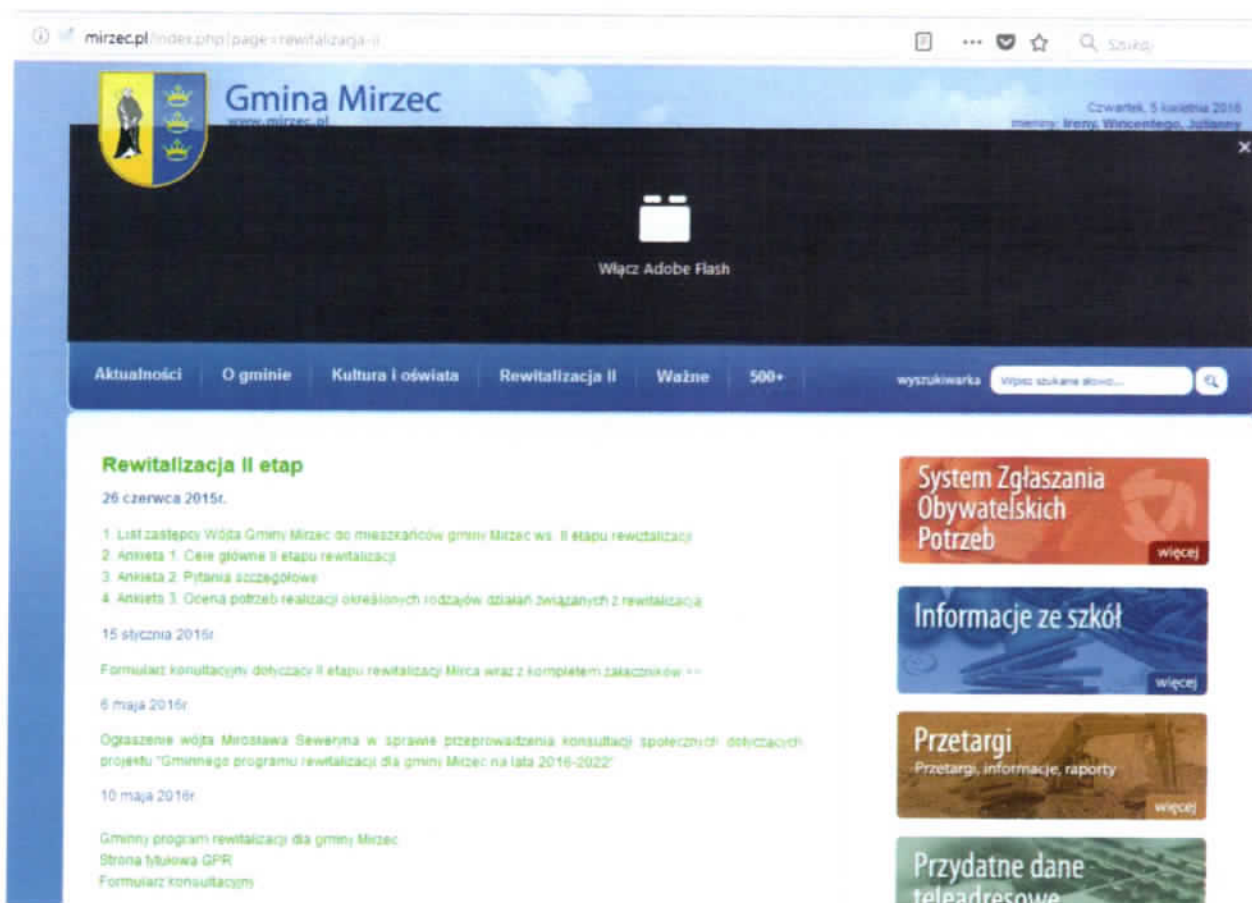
mirzec.pl/index.php?page=rewitalizacja-ii

Szukaj

Gmina Mirzec
www.mirzec.pl

Czwartek, 5 kwietnia 2018
imieniny: Ireny, Wincentego, Julianny

Włącz Adobe Flash

Aktualności | O gminie | Kultura i oświata | Rewitalizacja II | Ważne | 500+

wyszukiwarka | Wpisz szukane słowo...

Rewitalizacja II etap

26 czerwca 2015r.

1. List zastępcy Wójta Gminy Mirzec do mieszkańców gminy Mirzec ws. II etapu rewitalizacji
2. Ankieta 1. Cele główne II etapu rewitalizacji
3. Ankieta 2. Pytania szczegółowe
4. Ankieta 3. Ocena potrzeb realizacji określonych rodzajów działań związanych z rewitalizacją

15 stycznia 2016r.

Formularz konsultacyjny dotyczący II etapu rewitalizacji Mirca wraz z kompletem załączników >>

6 maja 2016r.

Ogłoszenie wójta Mirosława Seweryna w sprawie przeprowadzenia konsultacji społecznych dotyczących projektu "Gminnego programu rewitalizacji dla gminy Mirzec na lata 2016-2022"

10 maja 2016r.

Gminny program rewitalizacji dla gminy Mirzec
Strona tytułowa GPR
Formularz konsultacyjny

System Zgłaszania Obywatelskich Potrzeb
więcej

Informacje ze szkół
więcej

Przetargi
Przetargi, informacje, raporty
więcej

Przydatne dane teleadresowe